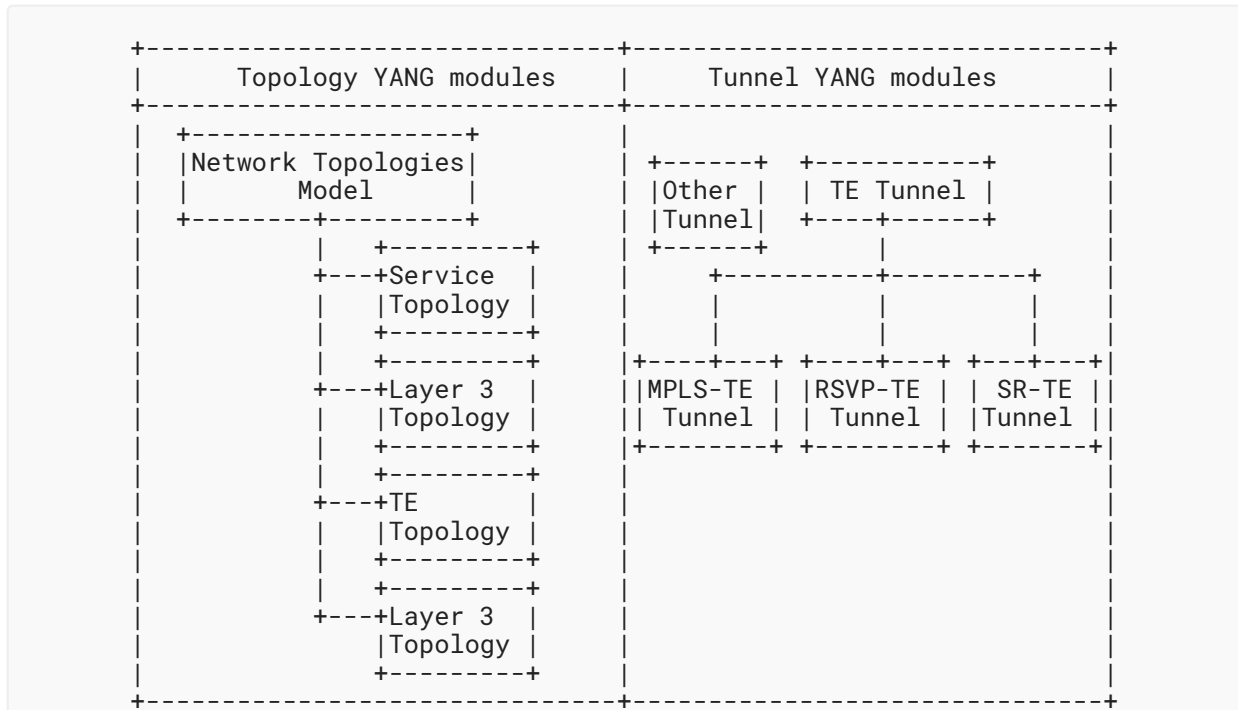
Topology YANG modules

Network Topologies Model

Service Topology

Layer 3 Topology

TE Topology

Layer 3 Topology

Tunnel YANG modules

Other Tunnel

TE Tunnel

MPLS-TE Tunnel

RSVP-TE Tunnel

SR-TE Tunnel